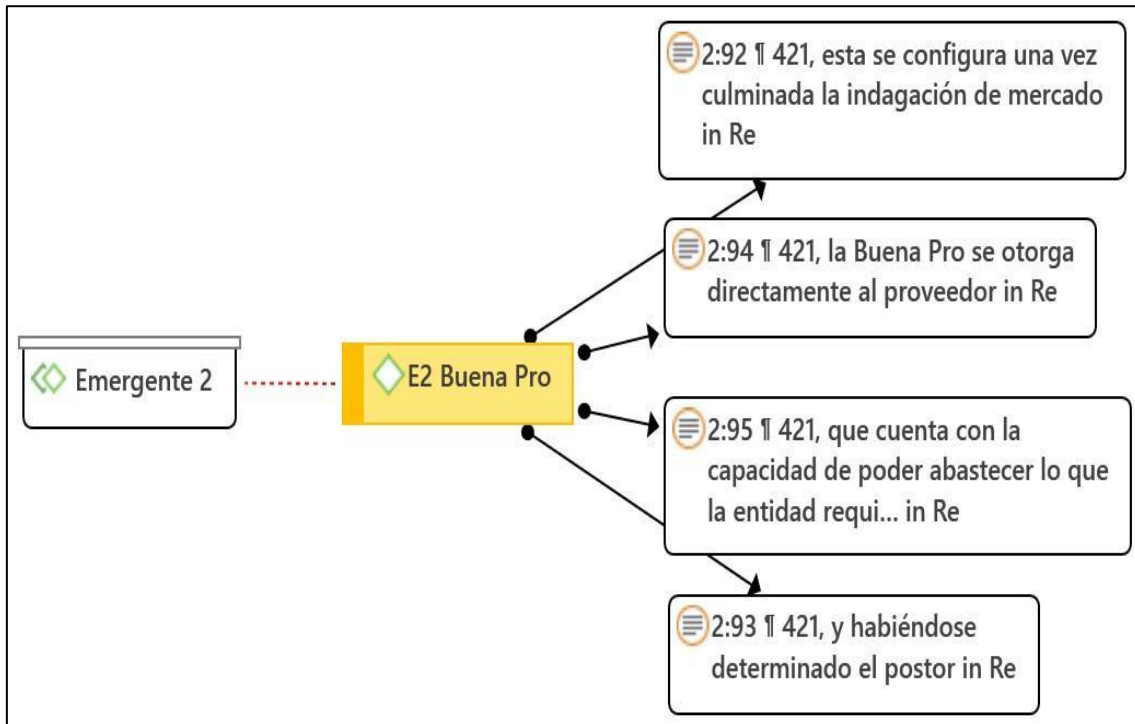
2:92 ¶ 421, esta se configura una vez culminada la indagación de mercado in Re

2:94 ¶ 421, la Buena Pro se otorga directamente al proveedor in Re

Emergente 2

E2 Buena Pro

2:95 ¶ 421, que cuenta con la capacidad de poder abastecer lo que la entidad requi... in Re

2:93 ¶ 421, y habiéndose determinado el postor in Re